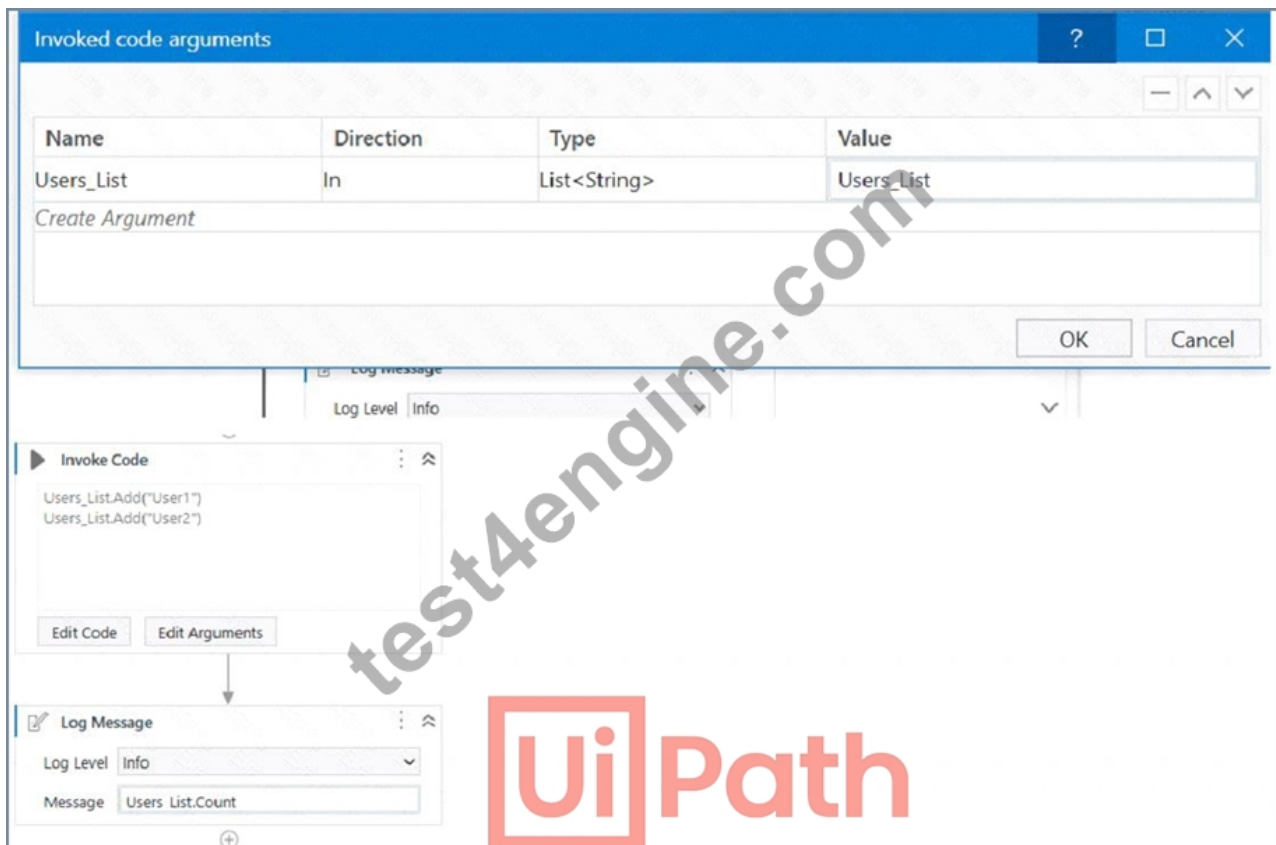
Invoked code arguments

?

| Name | Direction | Type | Value |
|---|---|---|---|
| Users_List | In | List<String> | Users_List |

Create Argument

OK Cancel

Log Message

Log Level Info

Invoke Code

Users_List.Add("User1")
Users_List.Add("User2")

Edit Code Edit Arguments

Log Message

Log Level Info

Message Users_List.Count

test4engine.com

UiPath